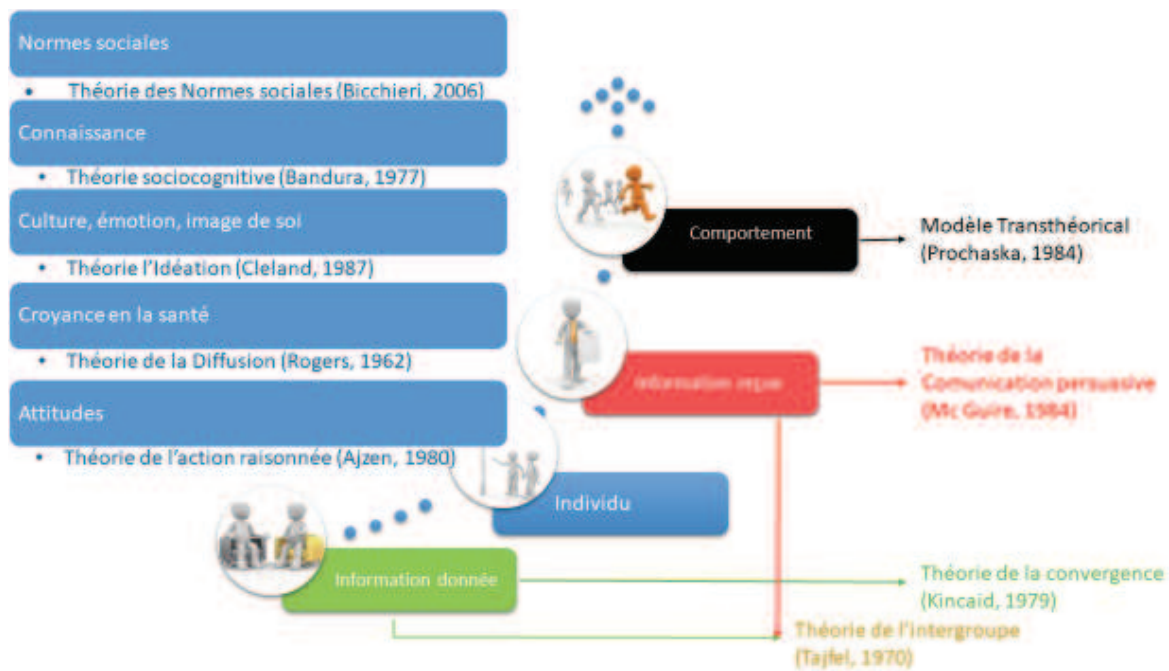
Normes sociales

- Théorie des Normes sociales (Bicchieri, 2006)

Connaissance

- Théorie sociocognitive (Bandura, 1977)

Culture, émotion, image de soi

- Théorie l'Idéation (Cleland, 1987)

Croyance en la santé

- Théorie de la Diffusion (Rogers, 1962)

Attitudes

- Théorie de l'action raisonnée (Ajzen, 1980)

Comportement

Modèle Transthéorical (Prochaska, 1984)

Information reçue

Théorie de la Comunication persuasive (Mc Guire, 1984)

Individu

Information donnée

Théorie de la convergence (Kincaid, 1979)

Théorie de l'intergroupe (Tajfel, 1970)